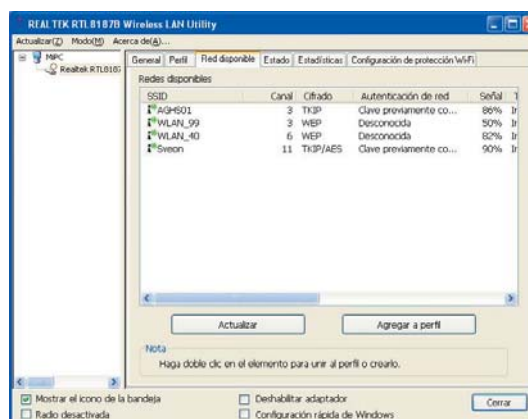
REALTEK RTL8187B Wireless LAN Utility

Actualizar(Z) Modo(M) Acerca de(A)...

MiPC
Realtek RTL8187

General | Perfil | Red disponible | Estado | Estadísticas | Configuración de protección WiFi

Redes disponibles

| SSID | Canal | Cifrado | Autenticación de red | Señal | T |
|---|---|---|---|---|---|
| AGHS01 | 3 | TKIP | Clave previamente co... | 86% | Ir |
| WLAN_99 | 3 | WEP | Desconocida | 50% | Ir |
| WLAN_40 | 6 | WEP | Desconocida | 82% | Ir |
| Sveon | 11 | TKIP/AES | Clave previamente co... | 90% | Ir |

Actualizar

Agregar a perfil

Nota
Haga doble clic en el elemento para unir al perfil o crearlo.

Mostrar el icono de la bandeja
Radio desactivada
Deshabilitar adaptador
Configuración rápida de Windows
Cerrar